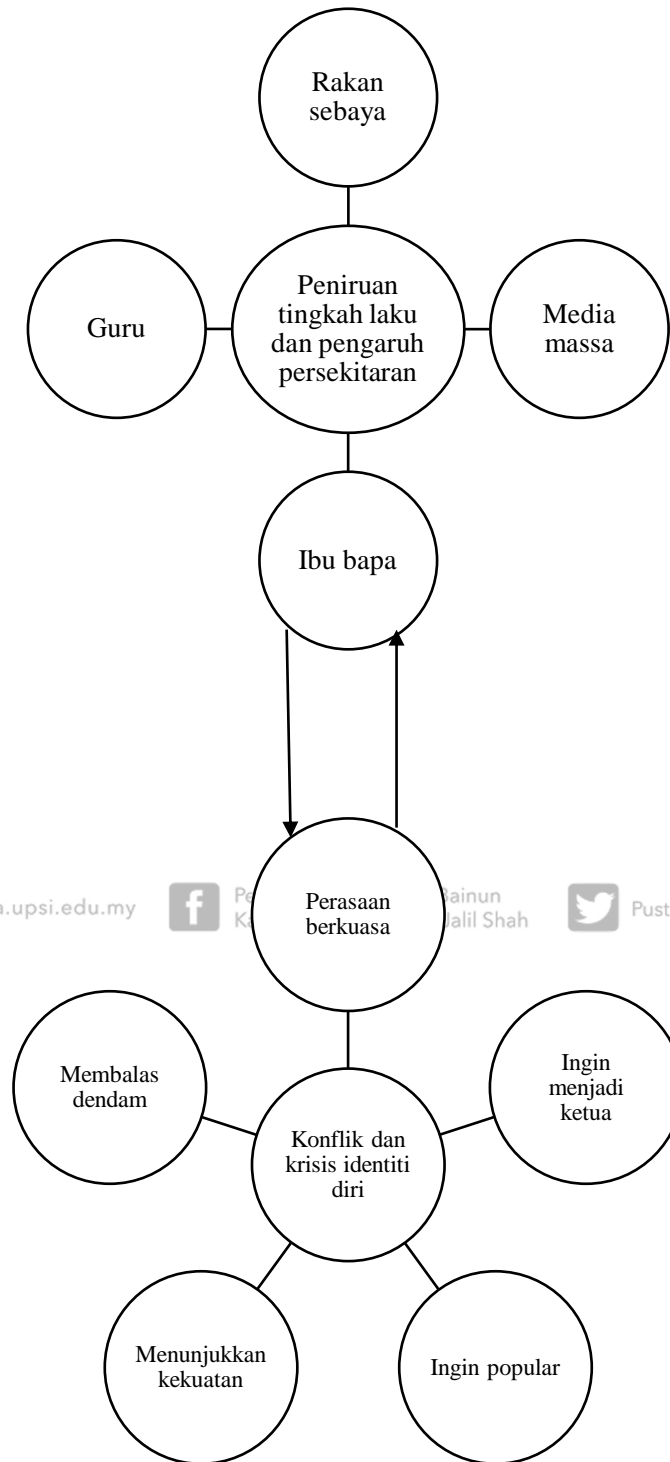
Rakan sebaya

Guru

Peniruan tingkah laku dan pengaruh persekitaran

Media massa

Ibu bapa

a.upsi.edu.my

Pe
K

Perasaan berkuasa

Bainun
Jalil Shah

Pust

Membalas dendam

Ingin menjadi ketua

Konflik dan krisis identiti diri

Menunjukkan kekuatan

Ingin popular